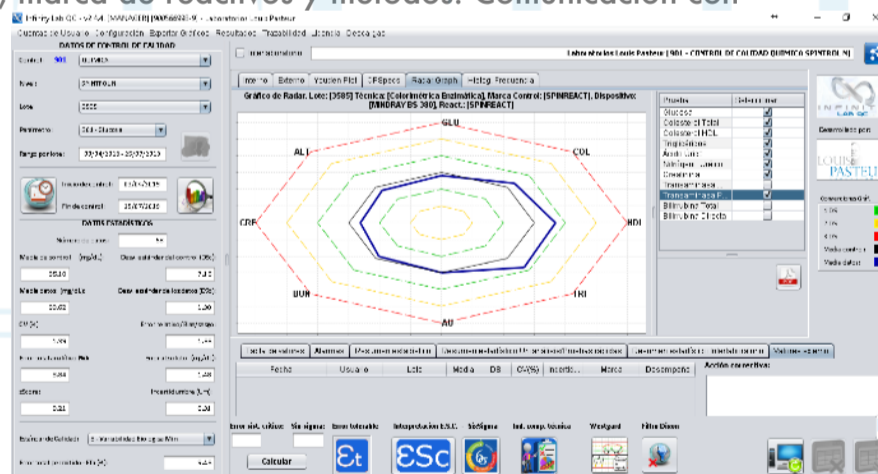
y marca de reactivos y métodos. Comunicación con

Infinity Lab QC - v2.54 | MANAGER | [PM56898-9] - Laboratorios Louis Pasteur

Cuentas de Usuario  Configuración  Exportar Gráficos  Resultados  Trazabilidad  Licencia  Descargas

DATOS DE CONTROL DE CALIDAD

Control: 901 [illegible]

Nivel: 3º NIVEL N

Lote: 3585

Parámetro: 361 - Glucosa

Rango períodos: 20/04/2018 - 20/07/2018

Fecha de control: 01/07/2018

Fin de control: 20/07/2018

DATOS ESTADÍSTICOS

Número de datos: 58

Media de control (mg/dL): 85,10

Desv. estándar de control (DS): 3,10

Media datos (mg/dL): 83,62

Desv. estándar de los datos (DS): 3,50

CV (%): 1,06

Error total (%): 1,44

Error sistemático (%): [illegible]

Error aleatorio (mg/dL): 5,50

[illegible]: 1,48

Sigma: 0,31

Incertidumbre (+/-): 0,24

Evaluación de Calidad: 2 - Variabilidad Biológica Mín.

Error total admisible (%): 6,54

Multiusuarios

Laboratorios Louis Pasteur | 901 - CONTROL DE CALIDAD QUÍMICO SPINREACT N

Informe | Externo | Youden Plot | CPSpecs | Radar Graph | Histog. Frecuencia

Gráfico de Radar. Lote: [3585] Técnica: [Colorimétrica Enzimática], Marca Control: [SPINREACT], Dispositivo: [MINDRAY BS 380], React.: [SPINREACT]

GLU
COL
HDL
TRI
AU
BUN
CRE
ALT

| Prueba | Seleccionar |
|---|---|
| Glucosa | ☑ |
| Colesterol Total | ☑ |
| Colesterol HDL | ☑ |
| Triglicéridos | ☑ |
| Ácido úrico | ☑ |
| Nitrógeno ureico | ☑ |
| Creatinina | ☑ |
| Transaminasa | ☑ |
| Transaminasa P | ☑ |
| Bilirrubina Total | ☐ |
| Bilirrubina Directa | ☐ |

Control del por:

LOUIS PASTEUR

Convenciones Gráf.

1 DS
2 DS
3 DS
Media control
Media datos

Tabla de valores | Alarmas | Procedimiento de control | Documentación Westgard | Gestión de indicadores | Datos estadísticos | Valores externos

| Fecha | Usuario | Lote | Media | DS | CV(%) | Incertidu... | Marca | Desempeño |
|---|---|---|---|---|---|---|---|---|

Acción correctiva:

Error sist. crítico | Six sigma | Error tolerable | Interpretación E.S.C. | SixSigma | Ind. comp. técnica | Westgard | Filtro Dinero

Calcular